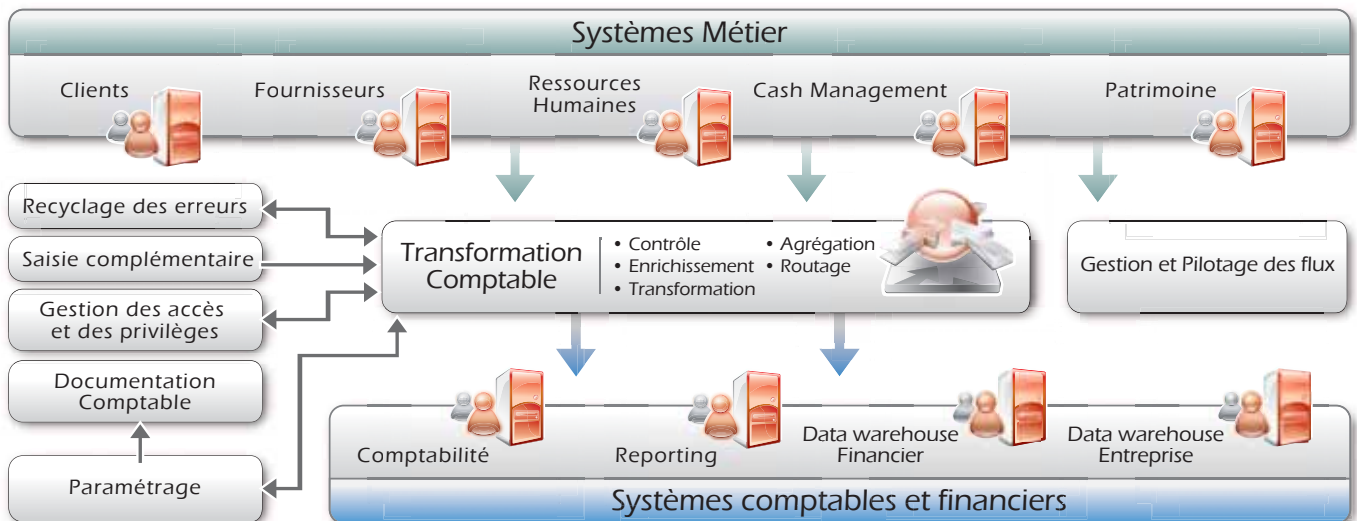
Systèmes Métier

Clients

Fournisseurs

Ressources Humaines

Cash Management

Patrimoine

Recyclage des erreurs

Saisie complémentaire

Gestion des accès et des privilèges

Documentation Comptable

Paramétrage

Transformation Comptable

• Contrôle
• Enrichissement
• Transformation
• Agrégation
• Routage

Gestion et Pilotage des flux

Comptabilité

Reporting

Data warehouse Financier

Data warehouse Entreprise

Systèmes comptables et financiers